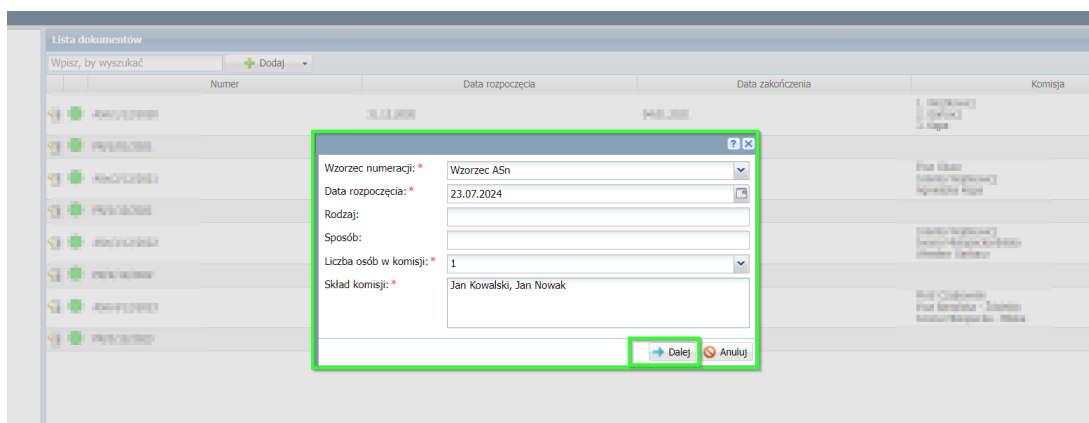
Lista dokumentów

Wpisz, by wyszukać

Dodaj

| Numer | Data rozpoczęcia | Data zakończenia | Komisja |
|---|---|---|---|
| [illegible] | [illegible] | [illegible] | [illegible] |
| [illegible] | | | |
| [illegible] | | | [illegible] |
| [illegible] | | | |
| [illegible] | | | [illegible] |
| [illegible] | | | |
| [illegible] | | | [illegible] |
| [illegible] | | | |

?

Wzorzec numeracji: *
Wzorzec ASn

Data rozpoczęcia: *
23.07.2024

Rodzaj:

Sposób:

Liczba osób w komisji: *
1

Skład komisji: *
Jan Kowalski, Jan Nowak

Dalej
Anuluj